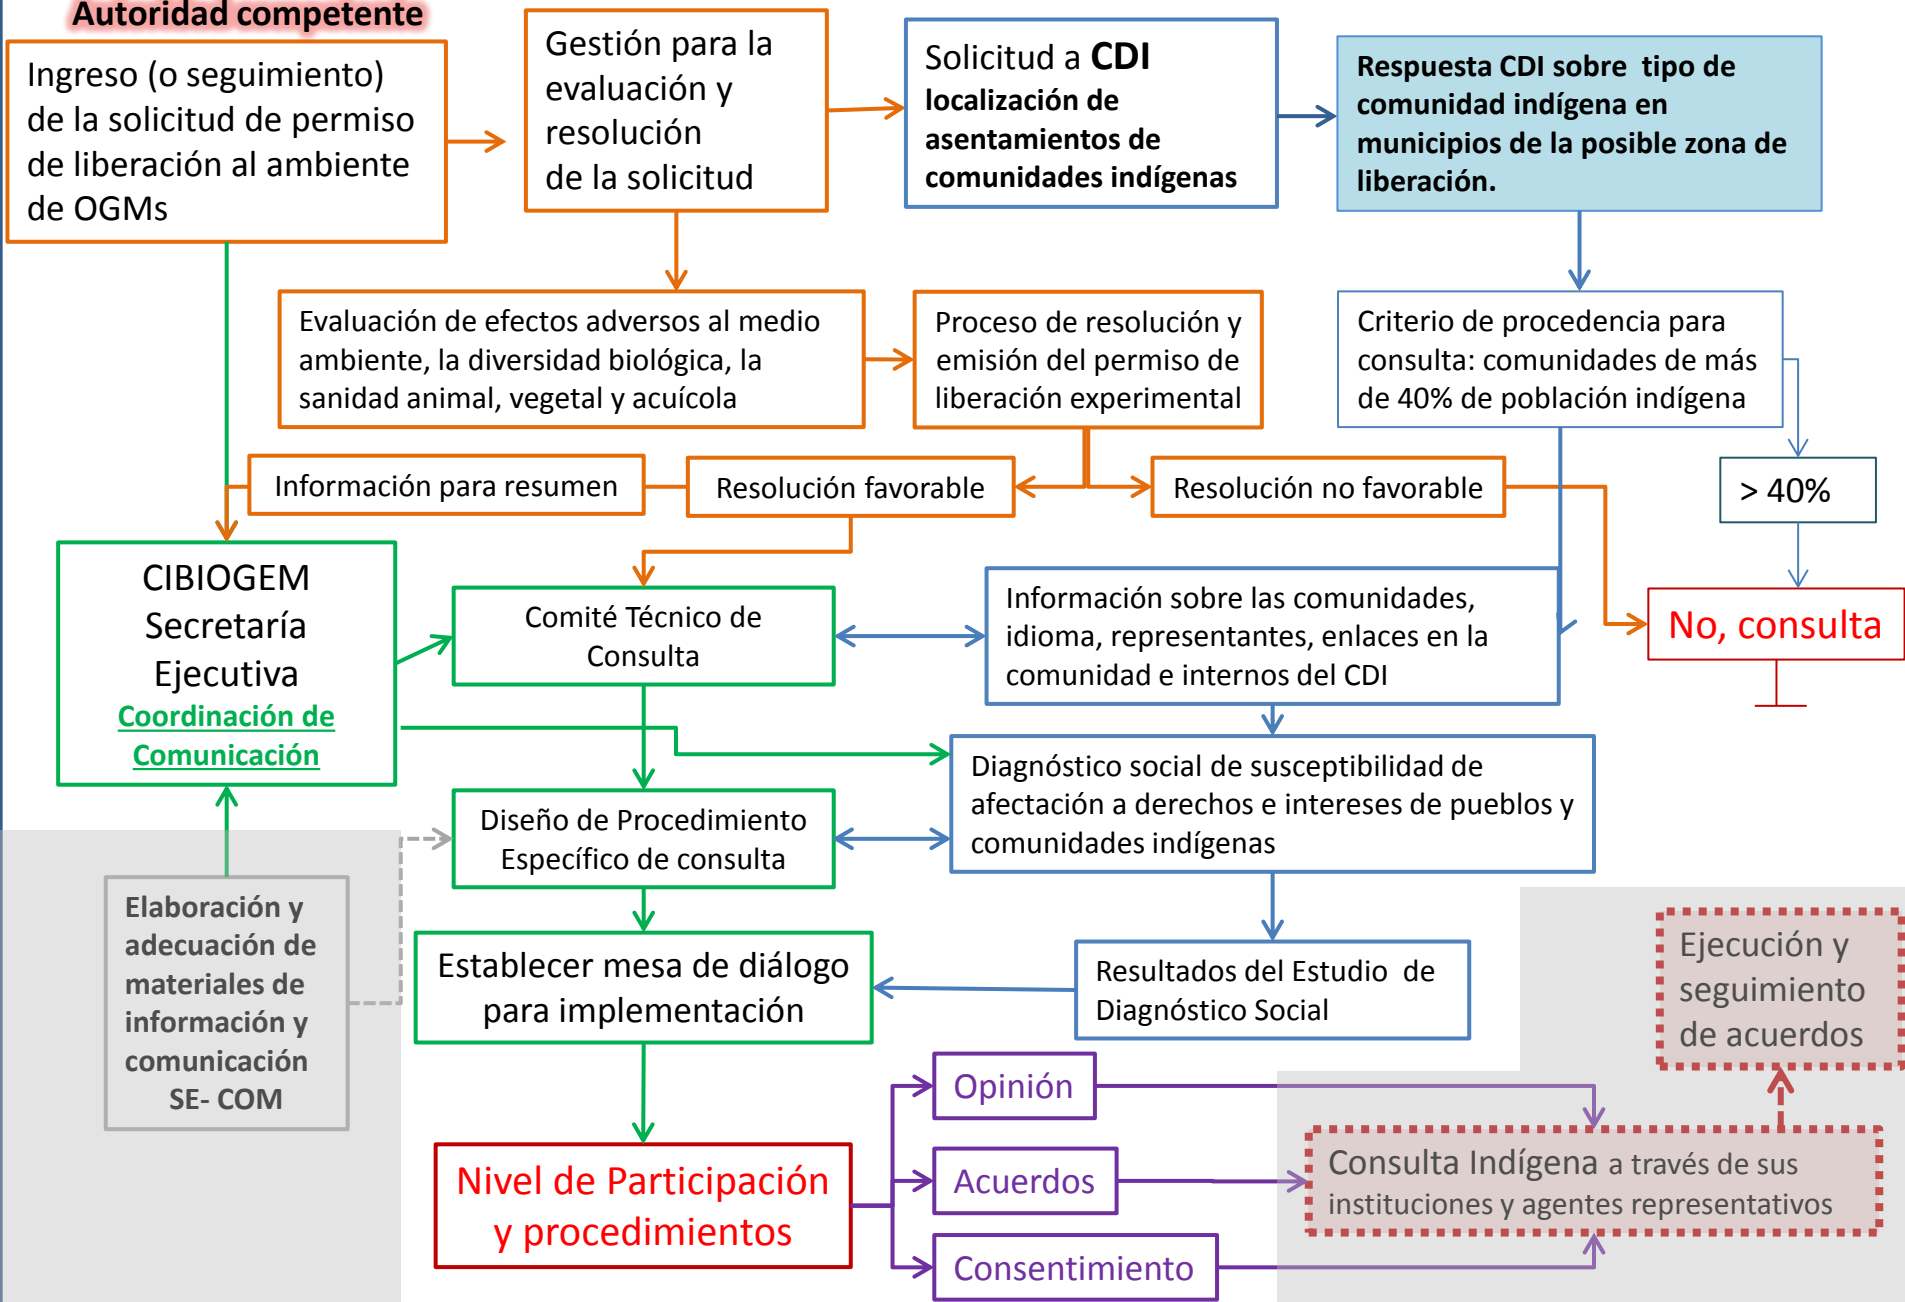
Autoridad competente

Ingreso (o seguimiento) de la solicitud de permiso de liberación al ambiente de OGMs

Gestión para la evaluación y resolución de la solicitud

Solicitud a CDI localización de asentamientos de comunidades indígenas

Respuesta CDI sobre tipo de comunidad indígena en municipios de la posible zona de liberación.

Evaluación de efectos adversos al medio ambiente, la diversidad biológica, la sanidad animal, vegetal y acuícola

Proceso de resolución y emisión del permiso de liberación experimental

Criterio de procedencia para consulta: comunidades de más de 40% de población indígena

Información para resumen

Resolución favorable

Resolución no favorable

> 40%

CIBIOGEM Secretaría Ejecutiva
Coordinación de Comunicación

Comité Técnico de Consulta

Información sobre las comunidades, idioma, representantes, enlaces en la comunidad e internos del CDI

No, consulta

Diagnóstico social de susceptibilidad de afectación a derechos e intereses de pueblos y comunidades indígenas

Diseño de Procedimiento Específico de consulta

Elaboración y adecuación de materiales de información y comunicación SE- COM

Establecer mesa de diálogo para implementación

Resultados del Estudio de Diagnóstico Social

Ejecución y seguimiento de acuerdos

Opinión

Acuerdos

Consentimiento

Nivel de Participación y procedimientos

Consulta Indígena a través de sus instituciones y agentes representativos